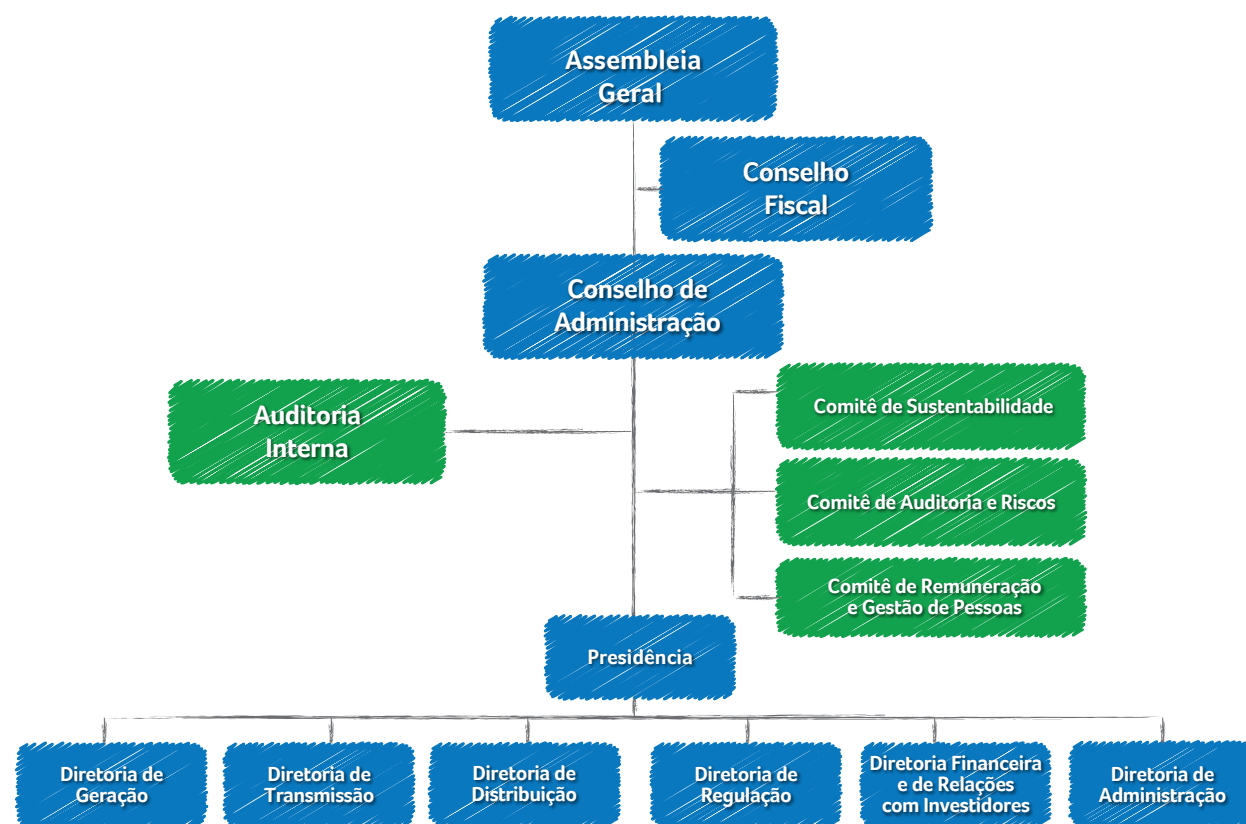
Assembleia Geral

Conselho Fiscal

Conselho de Administração

Auditoria Interna

Comitê de Sustentabilidade

Comitê de Auditoria e Riscos

Comitê de Remuneração e Gestão de Pessoas

Presidência

Diretoria de Geração

Diretoria de Transmissão

Diretoria de Distribuição

Diretoria de Regulação

Diretoria Financeira e de Relações com Investidores

Diretoria de Administração